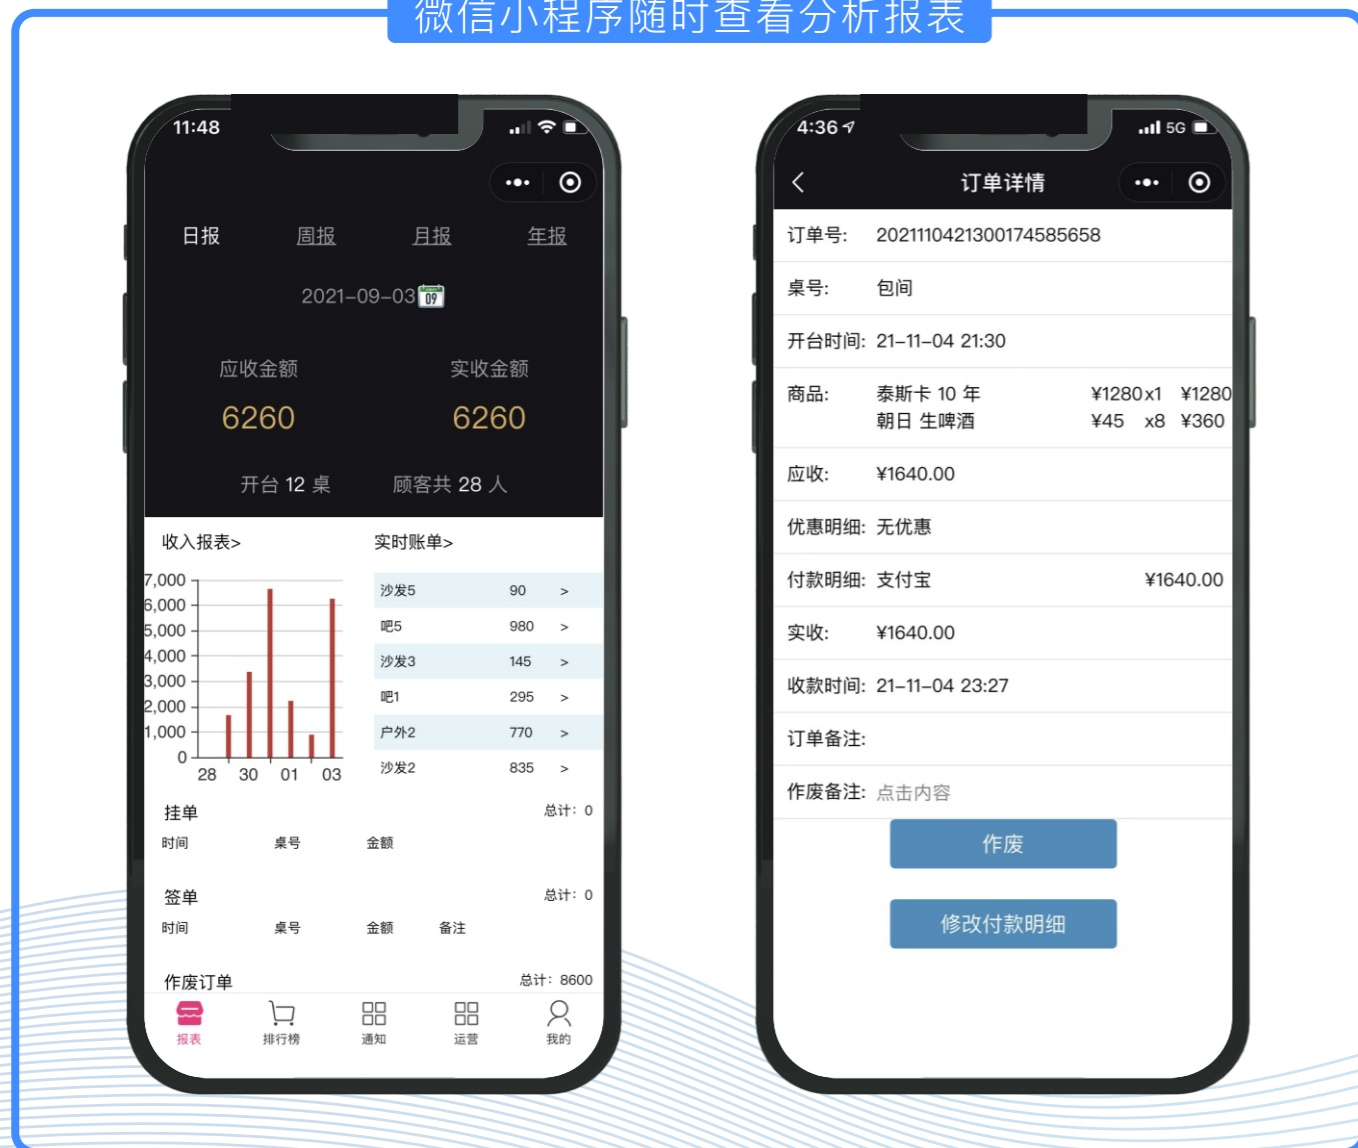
微信小程序随时查看分析报表

11:48

日报 周报 月报 年报

2021-09-03 09

应收金额
6260

实收金额
6260

开台 12 桌 顾客共 28 人

收入报表>

7,000
6,000
5,000
4,000
3,000
2,000
1,000
0
28 30 01 03

实时账单>

| | | |
|---|---|---|
| 沙发5 | 90 | > |
| 吧5 | 980 | > |
| 沙发3 | 145 | > |
| 吧1 | 295 | > |
| 户外2 | 770 | > |
| 沙发2 | 835 | > |

挂单 总计：0
时间 桌号 金额

签单 总计：0
时间 桌号 金额 备注

作废订单 总计：8600

报表 排行榜 通知 运营 我的

4:36 5G

订单详情

订单号: 20211104213001745856588

桌号: 包间

开台时间: 21-11-04 21:30

商品: 泰斯卡 10 年 ¥1280x1 ¥1280
朝日 生啤酒 ¥45 x8 ¥360

应收: ¥1640.00

优惠明细: 无优惠

付款明细: 支付宝 ¥1640.00

实收: ¥1640.00

收款时间: 21-11-04 23:27

订单备注:

作废备注: 点击内容

作废

修改付款明细